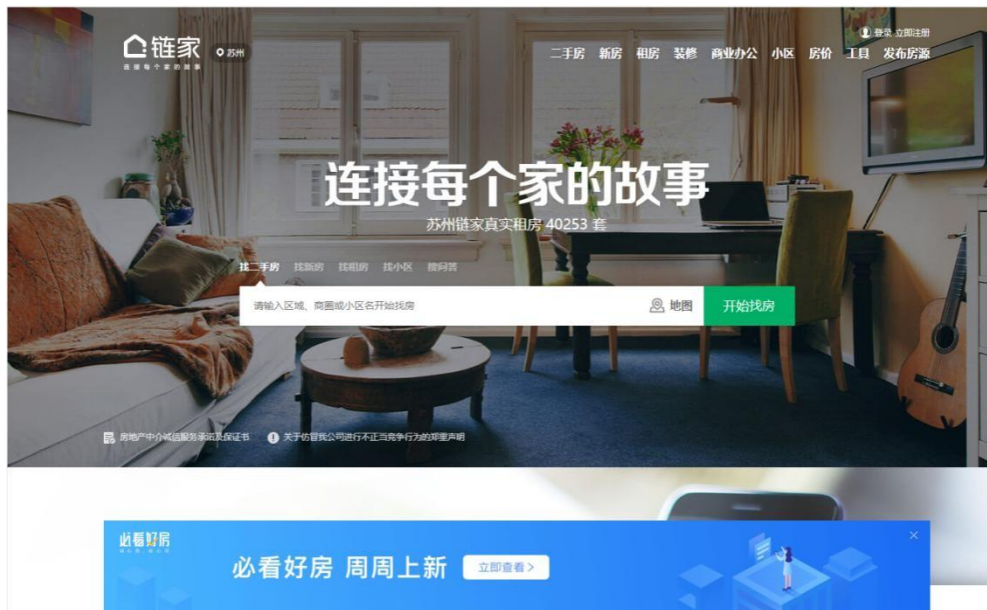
链家
连接每个家的故事
苏州

登录 立即注册

二手房 新房 租房 装修 商业办公 小区 房价 工具 发布房源

连接每个家的故事
苏州链家真实租房 40253 套

找二手房 找新房 找租房 找小区 搜问答

请输入区域、商圈或小区名开始找房
地图
开始找房

房地产中介诚信服务承诺及保证书
关于仿冒我公司进行不正当竞争行为的郑重声明

必看好房
必看好房 周周上新
立即查看 >
×